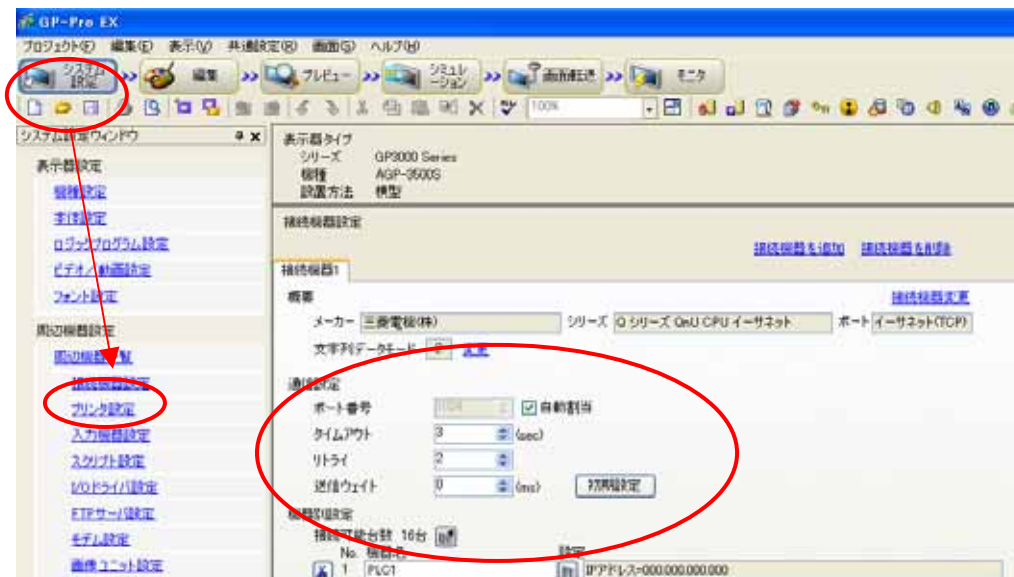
GP-Pro EX

プロジェクト(F) 編集(E) 表示(V) 共通設定(R) 画面(S) ヘルプ(H)

システム設定 編集 プレビュー シミュレーション 画面転送 モニタ

100%

システム設定ウィンドウ

表示器設定
機種設定
本体設定
ロジックプログラム設定
ビデオ／動画設定
フォント設定

周辺機器設定
周辺機器一覧
接続機器設定
プリンタ設定
入力機器設定
スクリプト設定
I/Oドライバ設定
FTPサーバ設定
モデム設定
画像ユニット設定

表示器タイプ
シリーズ GP3000 Series
機種 AGP-3500S
設置方法 横型

接続機器設定

接続機器を追加 接続機器を削除

接続機器1

概要 接続機器変更
メーカー 三菱電機(株) シリーズ Q シリーズ QnU CPU イーサネット ポート イーサネット(TCP)
文字列データモード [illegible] 変更

通信設定
ポート番号 1024 ☑ 自動割当
タイムアウト 3 (sec)
リトライ 2
送信ウェイト 0 (ms) 初期設定

機器別設定
接続可能台数 16台
No. 機器名 設定
1 PLC1 IPアドレス=000.000.000.000